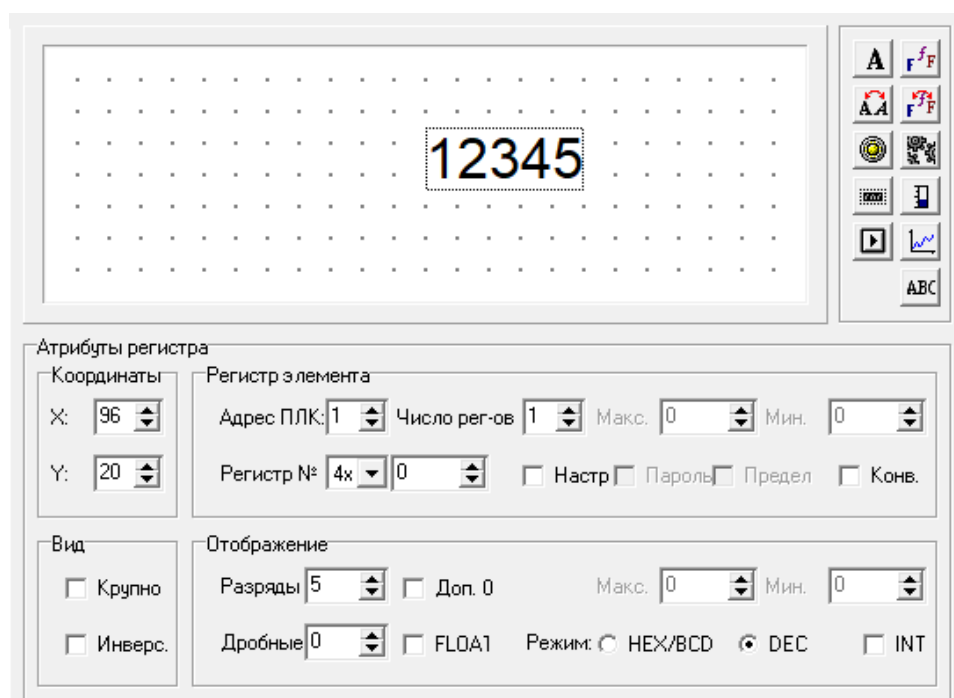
12345

A
AA
ABC

Атрибуты регистра

Координаты
X: 96
Y: 20

Регистр элемента
Адрес ПЛК: 1
Число рег-ов 1
Макс. 0
Мин. 0
Регистр № 4x 0
Настр
Пароль
Предел
Конв.

Вид
Крупно
Инверс.

Отображение
Разряды 5
Доп. 0
Макс. 0
Мин. 0
Дробные 0
FLOAT
Режим: HEX/BCD
DEC
INT